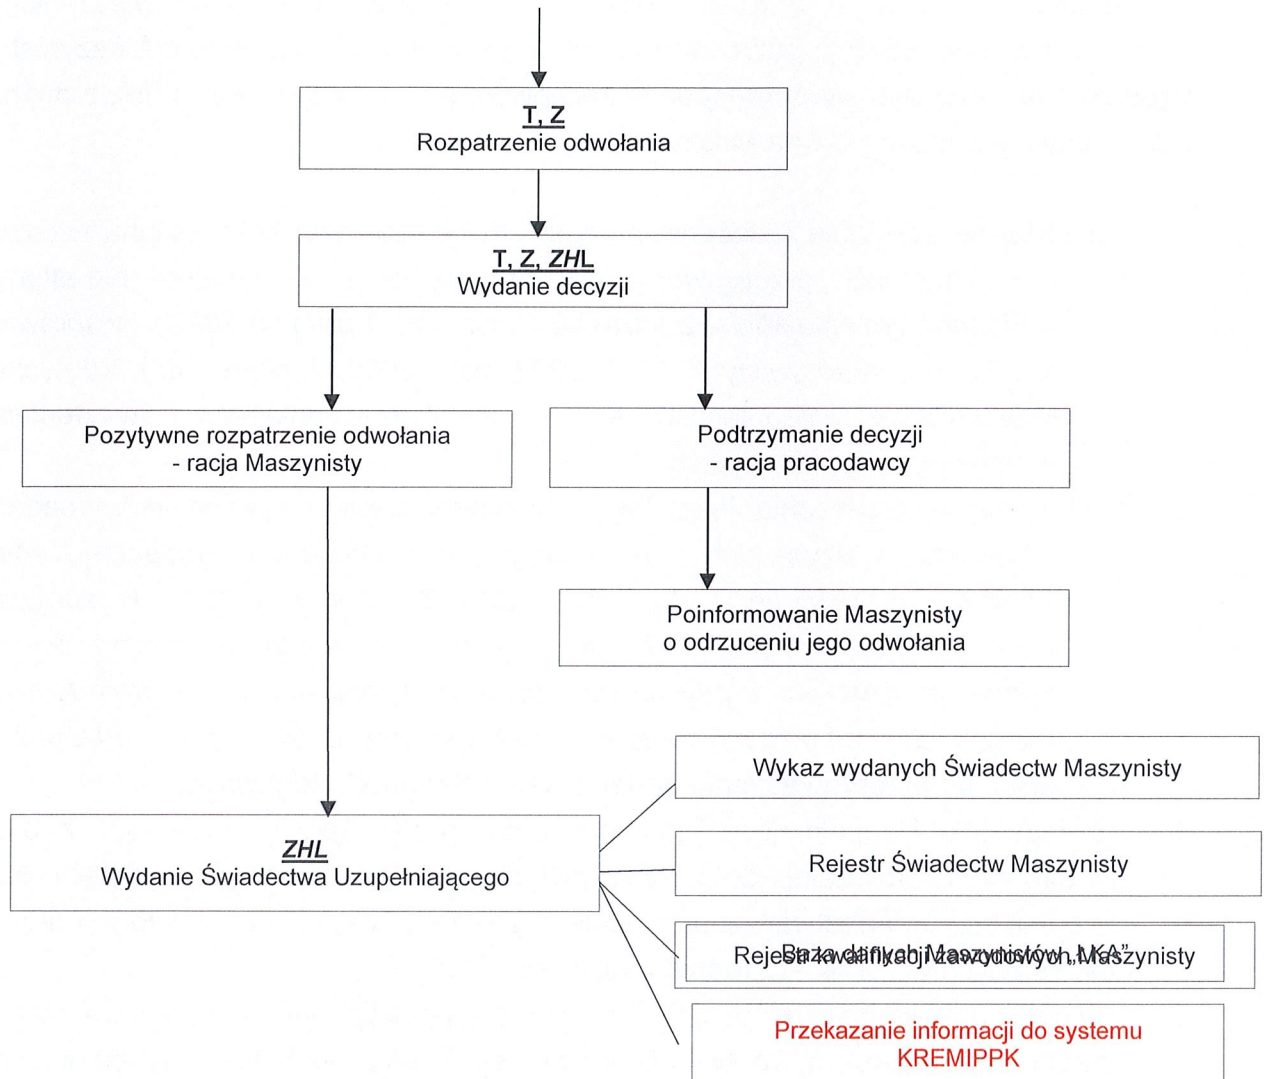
T, Z
Rozpatrzenie odwołania

T, Z, ZHL
Wydanie decyzji

Pozytywne rozpatrzenie odwołania
- racja Maszynisty

Podtrzymanie decyzji
- racja pracodawcy

Poinformowanie Maszynisty
o odrzuceniu jego odwołania

ZHL
Wydanie Świadectwa Uzupełniającego

Wykaz wydanych Świadectw Maszynisty

Rejestr Świadectw Maszynisty

Rejestr kwalifikacji zawodowych Maszynisty

Baza danych Maszynistów „MKA”

Przekazanie informacji do systemu
KREMIPPK